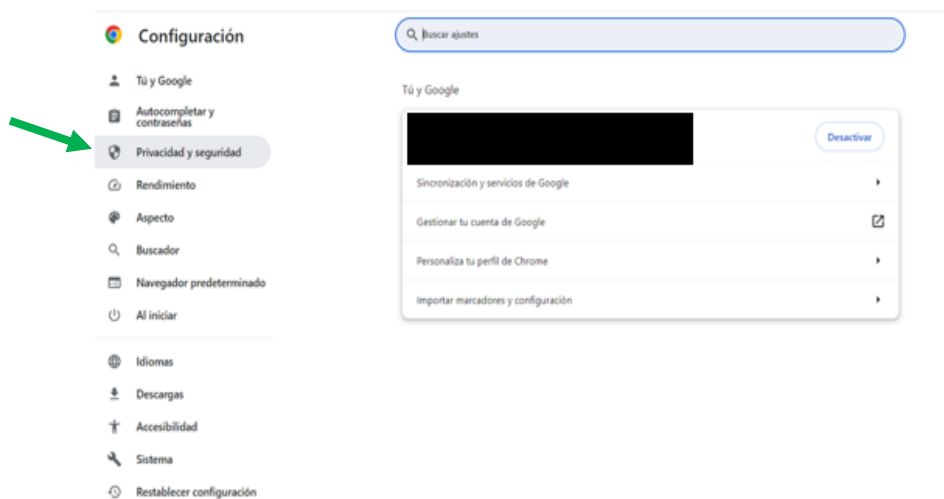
Configuración

Buscar ajustes

Tú y Google
Autocompletar y contraseñas
Privacidad y seguridad
Rendimiento
Aspecto
Buscador
Navegador predeterminado
Al iniciar
Idiomas
Descargas
Accesibilidad
Sistema
Restablecer configuración

Tú y Google

Desactivar

Sincronización y servicios de Google
Gestionar tu cuenta de Google
Personaliza tu perfil de Chrome
Importar marcadores y configuración